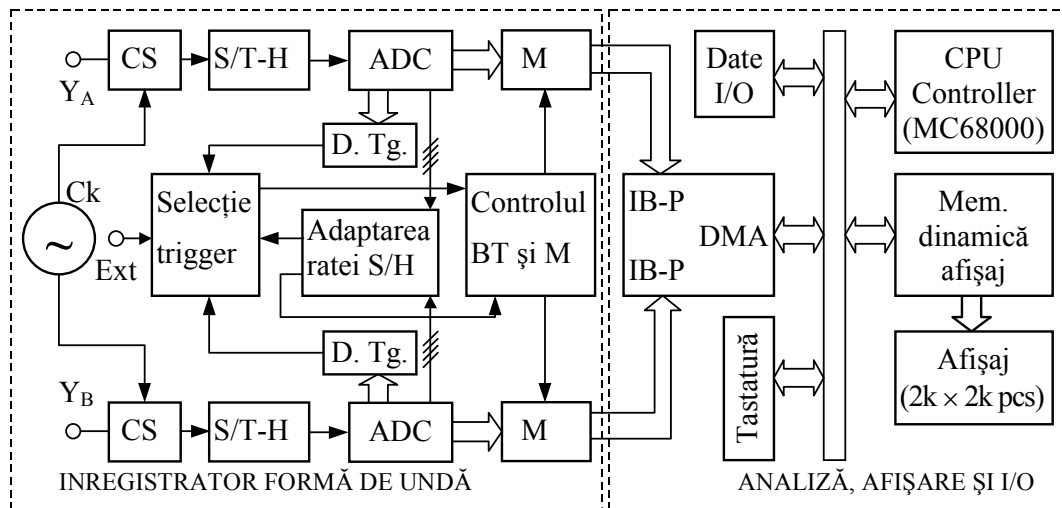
$Y_A$ CS S/T-H ADC M
D. Tg.
Ck
Selecție trigger
Ext
Adaptarea ratei S/H
Controlul BT și M
D. Tg.
$Y_B$ CS S/T-H ADC M
INREGISTRATOR FORMĂ DE UNDĂ

Date I/O
CPU Controller (MC68000)
IB-P
DMA
IB-P
Mem. dinamică afișaj
Tastatură
Afișaj ($2k \times 2k$ pcs)
ANALIZĂ, AFIȘARE ȘI I/O